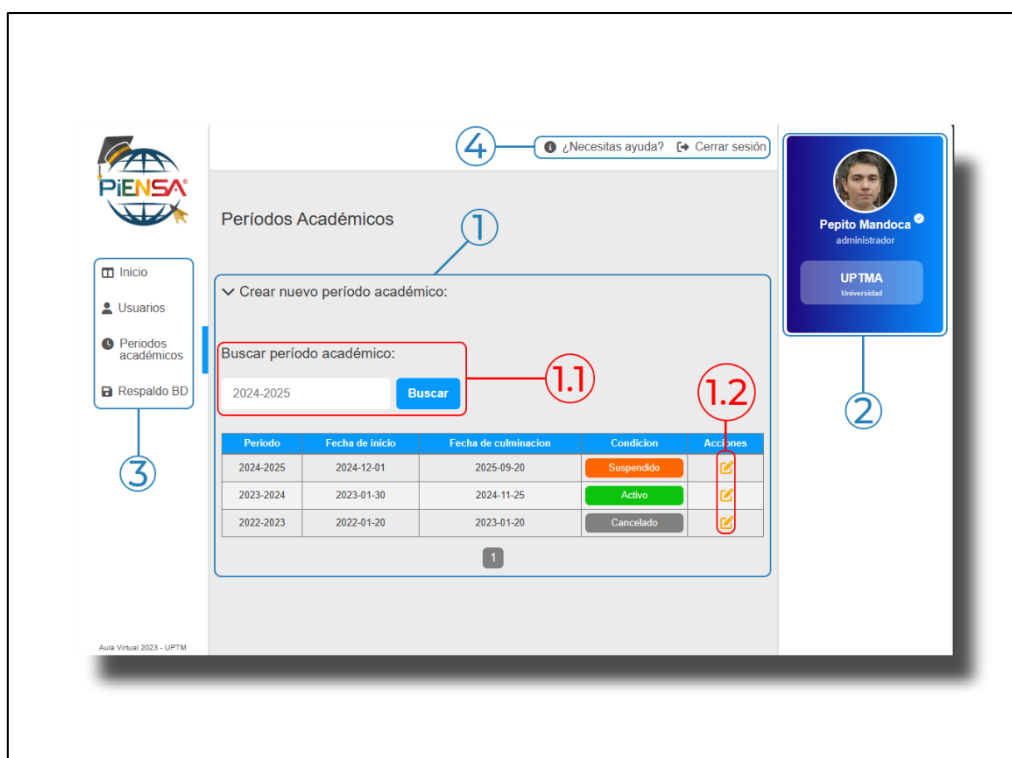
PiENSA

Inicio
Usuarios
Periodos académicos
Respaldo BD

3

Aula Virtual 2023 - UPTM

4 ¿Necesitas ayuda? Cerrar sesión

Períodos Académicos

1

Crear nuevo período académico:

Buscar período académico:

2024-2025 Buscar

1.1

1.2

| Periodo | Fecha de inicio | Fecha de culminacion | Condicion | Acciones |
|---|---|---|---|---|
| 2024-2025 | 2024-12-01 | 2025-09-20 | Suspendido | |
| 2023-2024 | 2023-01-30 | 2024-11-25 | Activo | |
| 2022-2023 | 2022-01-20 | 2023-01-20 | Cancelado | |

1

Pepito Mandoca
administrador

UPTMA
Universidad

2